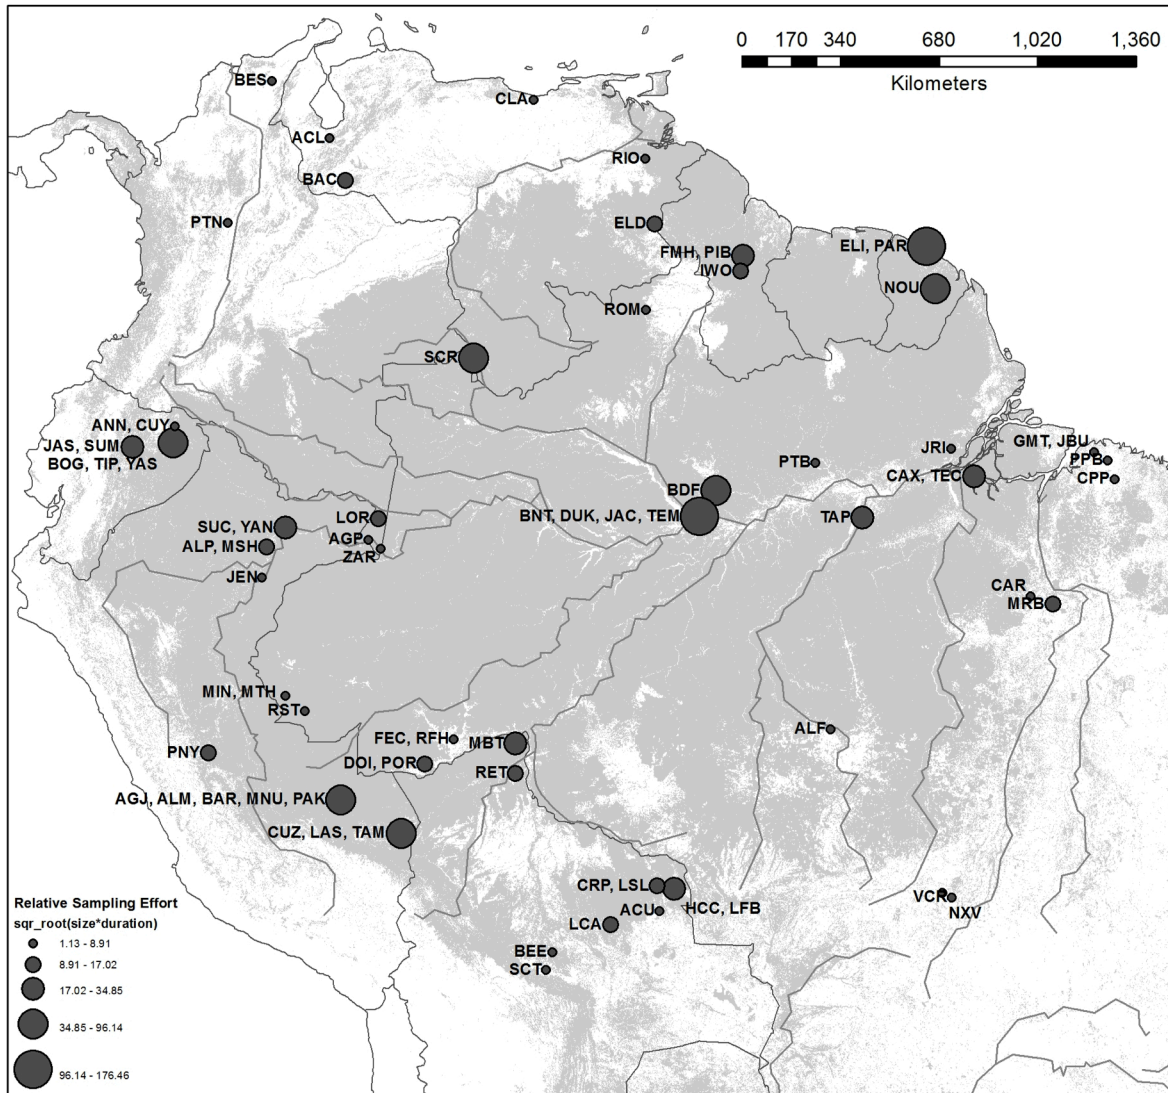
0 170 340 680 1,020 1,360
Kilometers

BES
CLA
ACL
RIO
BAC
PTN
ELD
FMH, PIB
ELI, PAR
IWO
NOU
ROM
SCR
ANN, CUY
JAS, SUM
BOG, TIP, YAS
JRI
GMT, JBU
PTB
PPB
CAX, TEC
CPP
BDF
BNT, DUK, JAC, TEM
SUC, YAN
LOR
ALP, MSH
AGP
ZAR
TAP
JEN
CAR
MRB
MIN, MTH
RST
ALF
FEC, RFH
MBT
PNY
DOI, POR
RET
AGJ, ALM, BAR, MNU, PAK
CUZ, LAS, TAM
CRP, LSL
HCC, LFB
ACU
VCR
NXV
LCA
BEE
SCT

Relative Sampling Effort
sqr_root(size*duration)
1.13 - 8.91
8.91 - 17.02
17.02 - 34.85
34.85 - 96.14
96.14 - 176.46